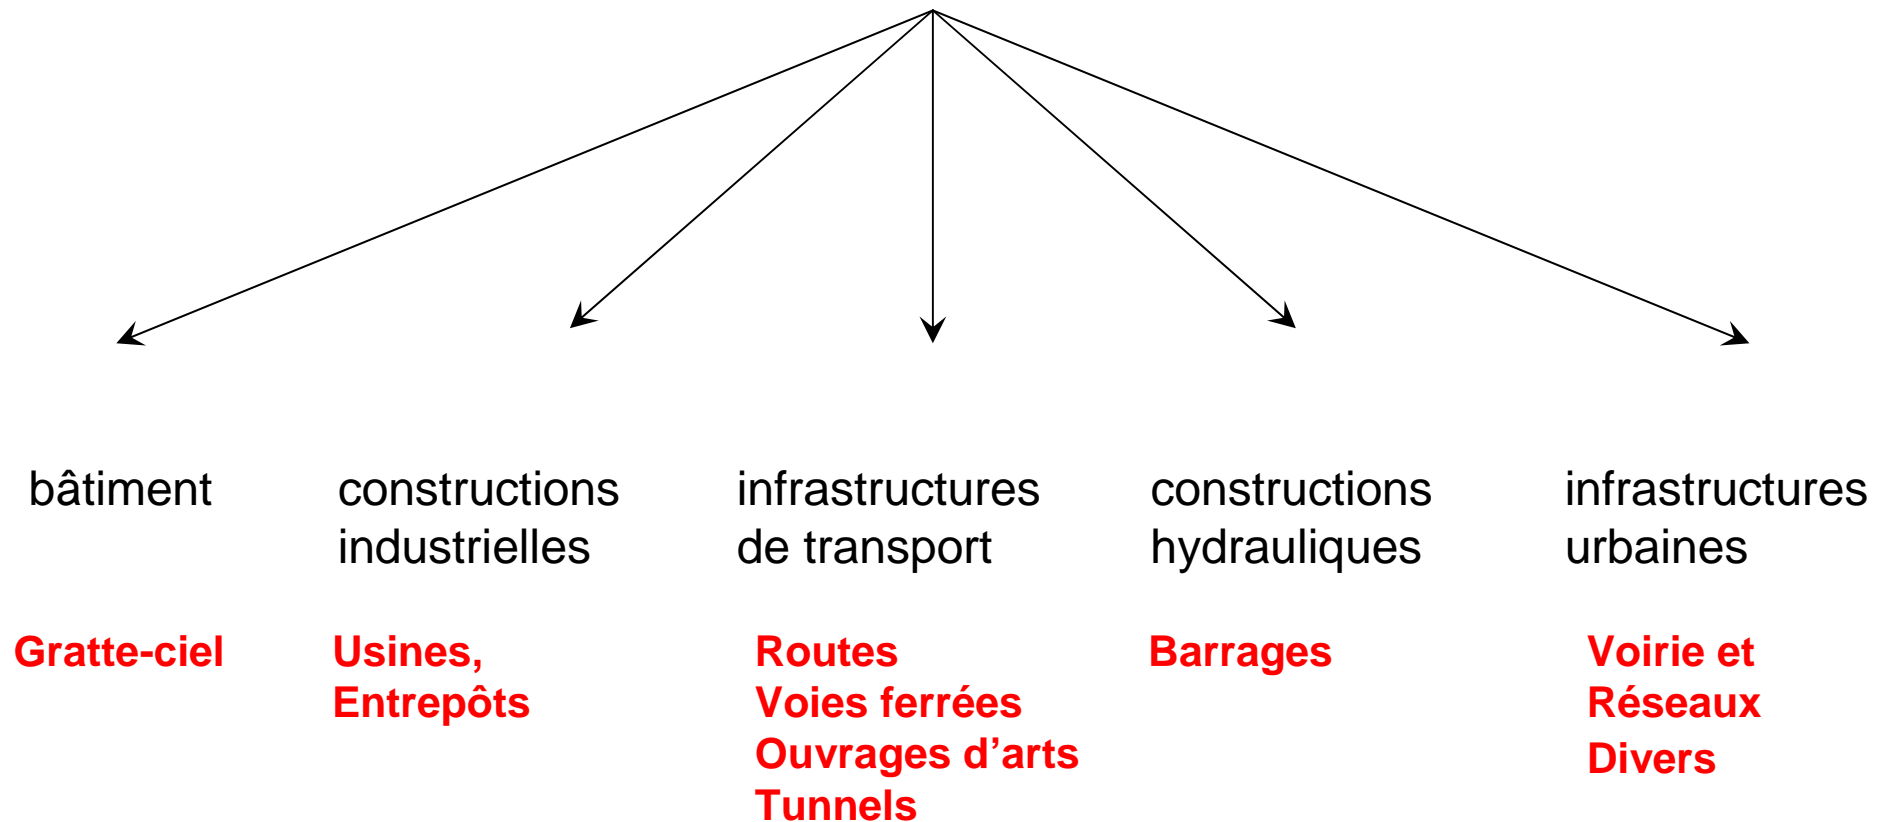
bâtiment

constructions industrielles

infrastructures de transport

constructions hydrauliques

infrastructures urbaines

Gratte-ciel

Usines, Entrepôts

Routes
Voies ferrées
Ouvrages d'arts
Tunnels

Barrages

Voirie et Réseaux
Divers